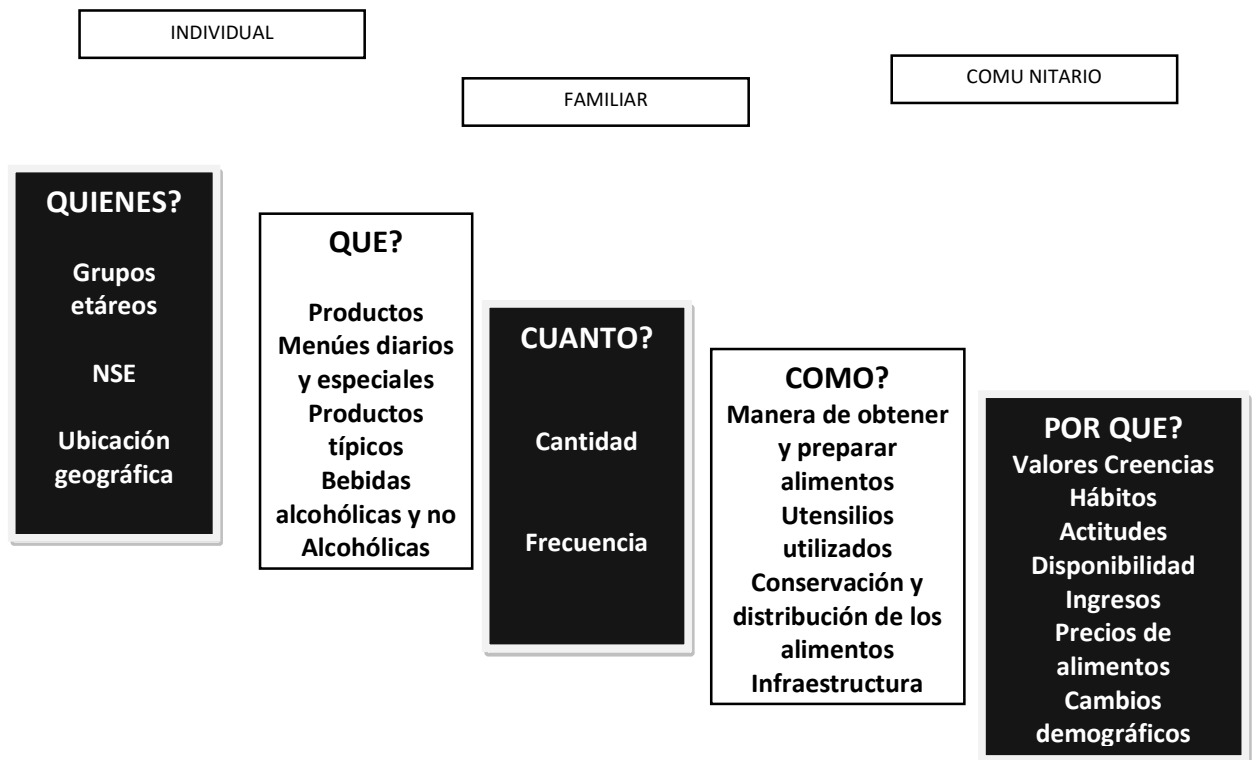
INDIVIDUAL

FAMILIAR

COMU NITARIO

QUIENES?

Grupos etáreos

NSE

Ubicación geográfica

QUE?

Productos
Menúes diarios y especiales
Productos típicos
Bebidas alcohólicas y no Alcohólicas

CUANTO?

Cantidad

Frecuencia

COMO?
Manera de obtener y preparar alimentos
Utensilios utilizados
Conservación y distribución de los alimentos
Infraestructura

POR QUE?
Valores Creencias
Hábitos
Actitudes
Disponibilidad
Ingresos
Precios de alimentos
Cambios demográficos